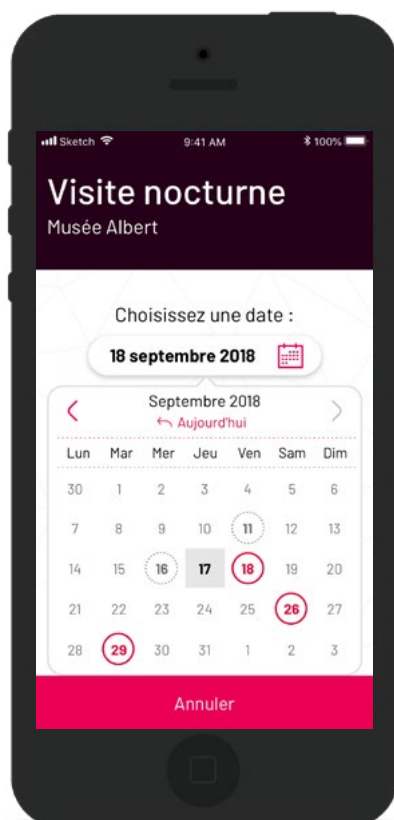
Sketch 9:41 AM 100%

Visite nocturne
Musée Albert

Choisissez une date :

18 septembre 2018

Septembre 2018
Aujourd'hui

| Lun | Mar | Mer | Jeu | Ven | Sam | Dim |
|---|---|---|---|---|---|---|
| 30 | 1 | 2 | 3 | 4 | 5 | 6 |
| 7 | 8 | 9 | 10 | 11 | 12 | 13 |
| 14 | 15 | 16 | 17 | 18 | 19 | 20 |
| 21 | 22 | 23 | 24 | 25 | 26 | 27 |
| 28 | 29 | 30 | 31 | 1 | 2 | 3 |

Annuler